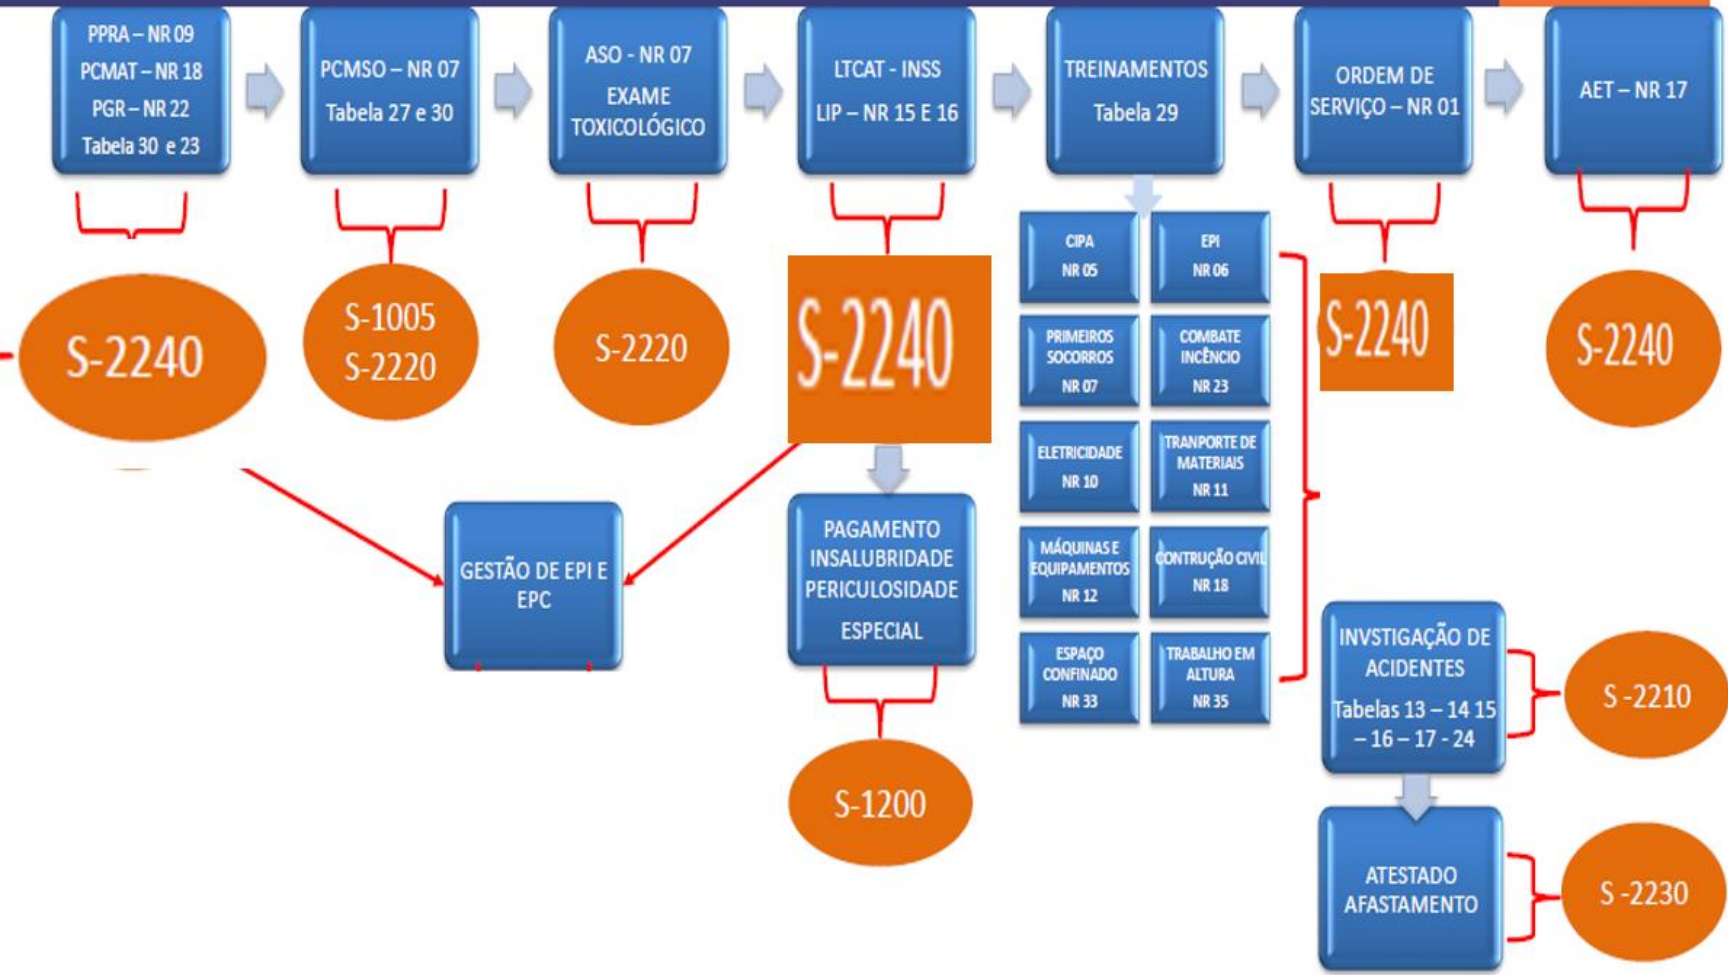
PPRA – NR 09
PCMAT – NR 18
PGR – NR 22
Tabela 30 e 23

PCMSO – NR 07
Tabela 27 e 30

ASO - NR 07
EXAME TOXICOLÓGICO

LTCAT - INSS
LIP – NR 15 E 16

TREINAMENTOS
Tabela 29

ORDEM DE SERVIÇO – NR 01

AET – NR 17

S-2240

S-1005
S-2220

S-2220

S-2240

CIPA
NR 05

EPI
NR 06

PRIMEIROS SOCORROS
NR 07

COMBATE INCÊNCIO
NR 23

ELETRICIDADE
NR 10

TRANPORTE DE MATERIAIS
NR 11

MÁQUINAS E EQUIPAMENTOS
NR 12

CONTRUÇÃO CIVIL
NR 18

ESPAÇO CONFINADO
NR 33

TRABALHO EM ALTURA
NR 35

S-2240

S-2240

GESTÃO DE EPI E EPC

PAGAMENTO
INSALUBRIDADE
PERICULOSIDADE
ESPECIAL

S-1200

INVSTIGAÇÃO DE ACIDENTES
Tabelas 13 – 14 15 – 16 – 17 - 24

S -2210

ATESTADO AFASTAMENTO

S -2230